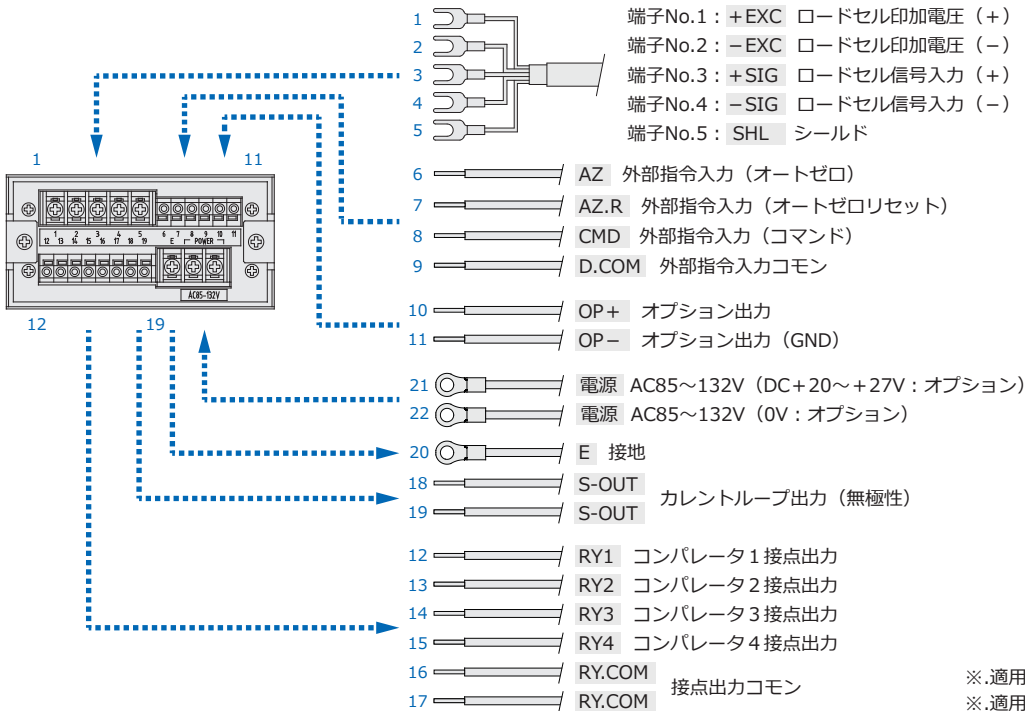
1
2
3
4
5

端子No.1：＋EXC　ロードセル印加電圧（＋）
端子No.2：－EXC　ロードセル印加電圧（－）
端子No.3：＋SIG　ロードセル信号入力（＋）
端子No.4：－SIG　ロードセル信号入力（－）
端子No.5：SHL　シールド

1　11

1 2 3 4 5 6 7 8 9 10 11
12 13 14 15 16 17 18 19　E　POWER

AC85-132V

12　19

6　AZ　外部指令入力（オートゼロ）
7　AZ.R　外部指令入力（オートゼロリセット）
8　CMD　外部指令入力（コマンド）
9　D.COM　外部指令入力コモン

10　OP＋　オプション出力
11　OP－　オプション出力（GND）

21　電源　AC85～132V（DC＋20～＋27V：オプション）
22　電源　AC85～132V（0V：オプション）

20　E　接地

18　S-OUT
19　S-OUT
カレントループ出力（無極性）

12　RY1　コンパレータ1接点出力
13　RY2　コンパレータ2接点出力
14　RY3　コンパレータ3接点出力
15　RY4　コンパレータ4接点出力

16　RY.COM
17　RY.COM
接点出力コモン

※.適用
※.適用